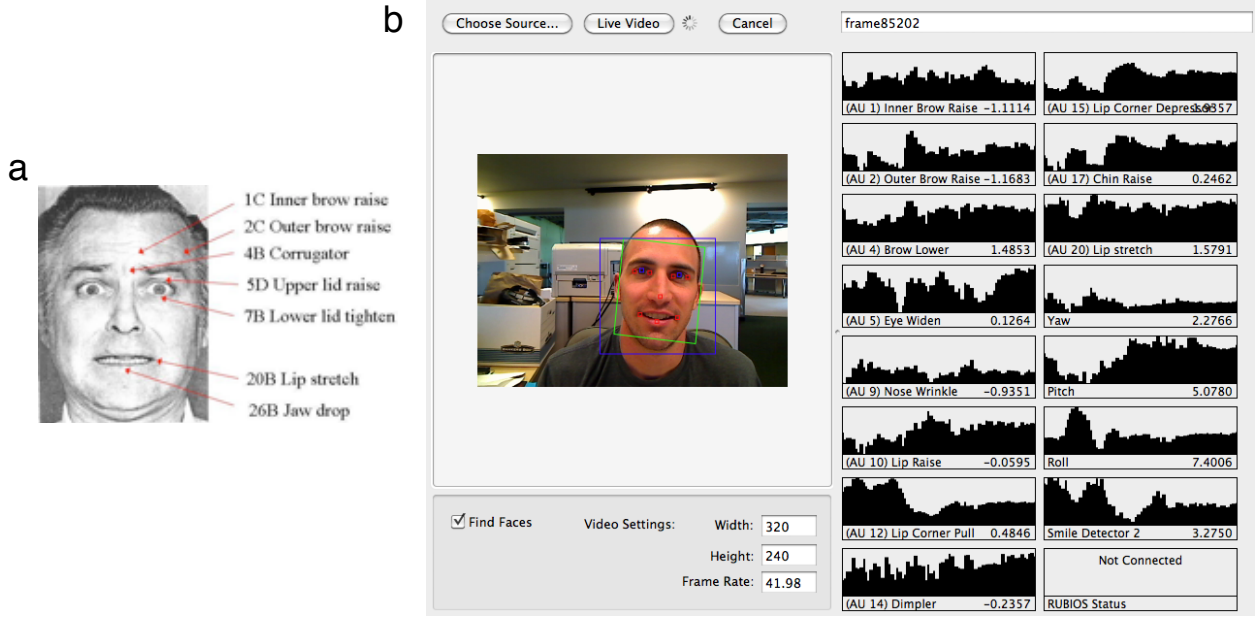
a

1C Inner brow raise
2C Outer brow raise
4B Corrugator
5D Upper lid raise
7B Lower lid tighten
20B Lip stretch
26B Jaw drop

b

Choose Source... Live Video Cancel

frame85202

(AU 1) Inner Brow Raise −1.1114
(AU 15) Lip Corner Depress 1.0357
(AU 2) Outer Brow Raise −1.1683
(AU 17) Chin Raise 0.2462
(AU 4) Brow Lower 1.4853
(AU 20) Lip stretch 1.5791
(AU 5) Eye Widen 0.1264
Yaw 2.2766
(AU 9) Nose Wrinkle −0.9351
Pitch 5.0780
(AU 10) Lip Raise −0.0595
Roll 7.4006
(AU 12) Lip Corner Pull 0.4846
Smile Detector 2 3.2750
(AU 14) Dimpler −0.2357
Not Connected
RUBIOS Status

☑ Find Faces

Video Settings: Width: 320
Height: 240
Frame Rate: 41.98